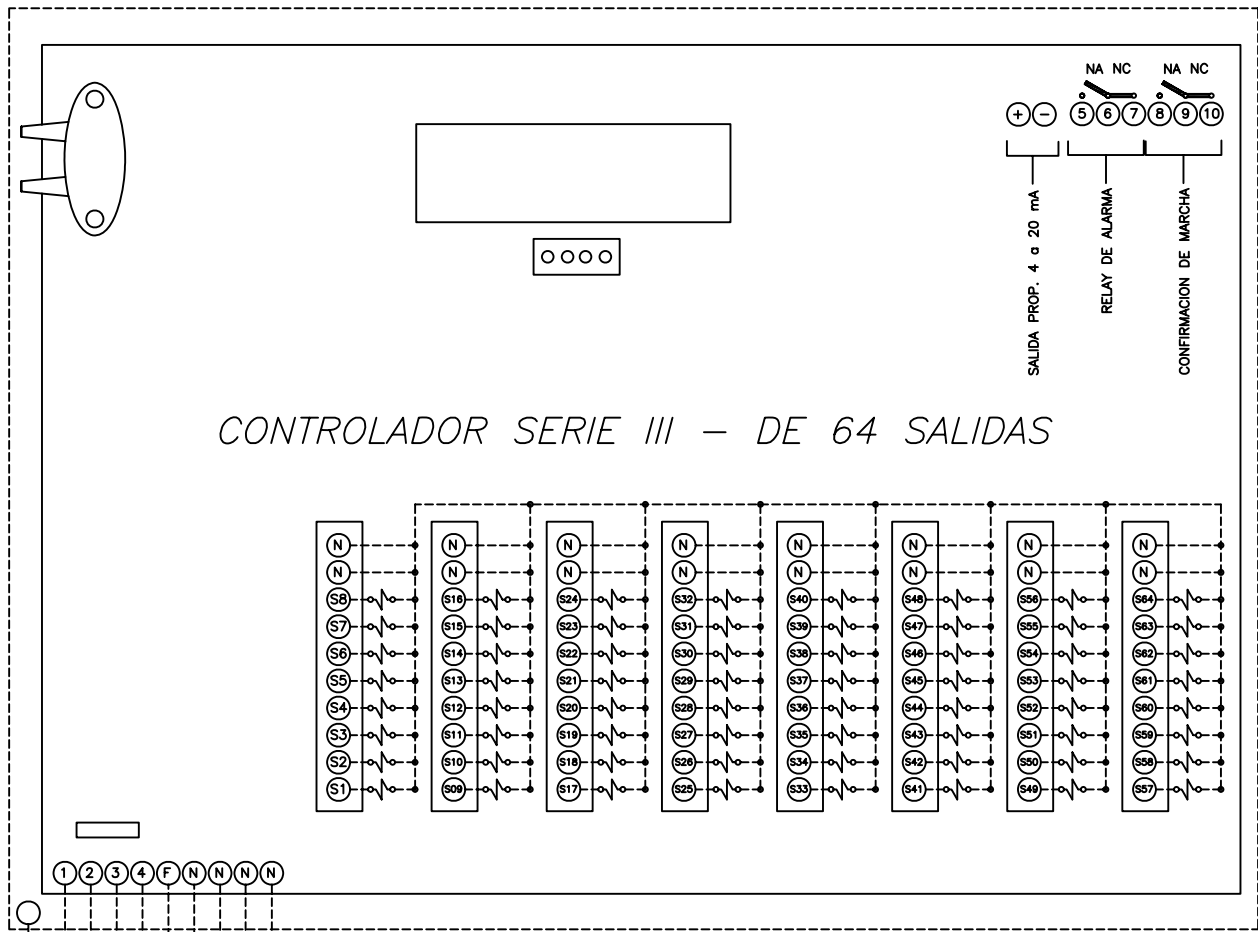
NA NC
NA NC
+ −
5 6 7 8 9 10
SALIDA PROP. 4 a 20 mA
RELAY DE ALARMA
CONFIRMACION DE MARCHA

CONTROLADOR SERIE III — DE 64 SALIDAS

N N S8 S7 S6 S5 S4 S3 S2 S1
N N S16 S15 S14 S13 S12 S11 S10 S09
N N S24 S23 S22 S21 S20 S19 S18 S17
N N S32 S31 S30 S29 S28 S27 S26 S25
N N S40 S39 S38 S37 S36 S35 S34 S33
N N S48 S47 S46 S45 S44 S43 S42 S41
N N S56 S55 S54 S53 S52 S51 S50 S49
N N S64 S63 S62 S61 S60 S59 S58 S57

1 2 3 4 F N N N N